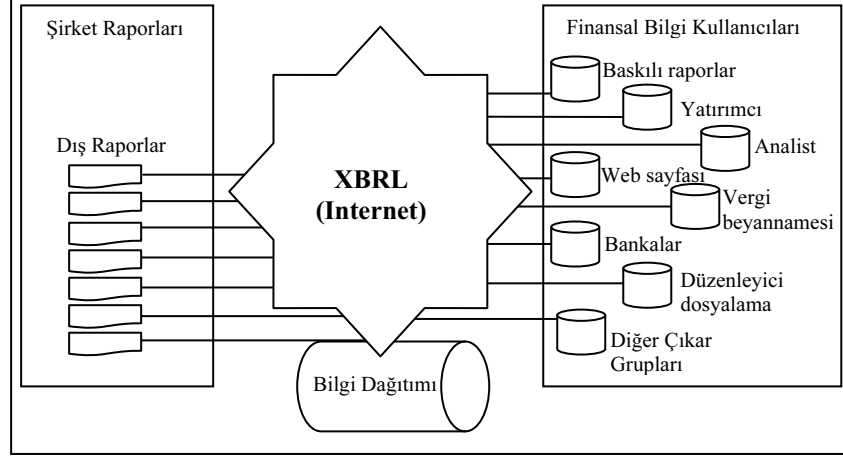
Şirket Raporları

Dış Raporlar

XBRL
(Internet)

Bilgi Dağıtımı

Finansal Bilgi Kullanıcıları

Baskılı raporlar

Yatırımcı

Analist

Web sayfası

Vergi beyannamesi

Bankalar

Düzenleyici dosyalama

Diğer Çıkar Grupları